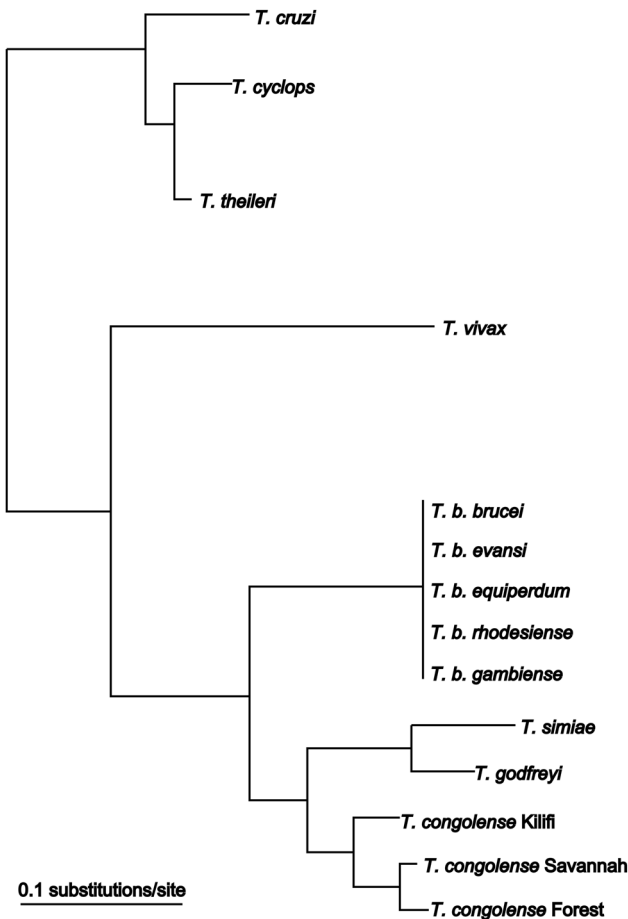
T. cruzi

T. cyclops

T. theileri

T. vivax

T. b. brucei

T. b. evansi

T. b. equiperdum

T. b. rhodesiense

T. b. gambiense

T. simiae

T. godfreyi

T. congolense Kilifi

T. congolense Savannah

T. congolense Forest

0.1 substitutions/site